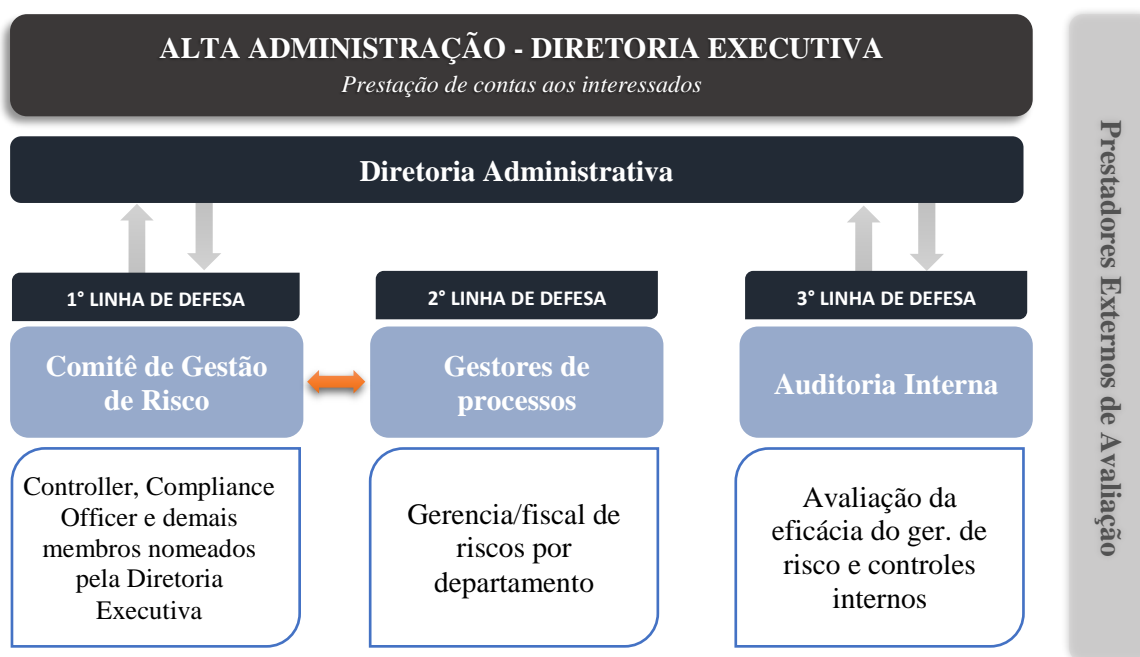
ALTA ADMINISTRAÇÃO - DIRETORIA EXECUTIVA

Prestação de contas aos interessados

Diretoria Administrativa

1° LINHA DE DEFESA

Comitê de Gestão de Risco

Controller, Compliance Officer e demais membros nomeados pela Diretoria Executiva

2° LINHA DE DEFESA

Gestores de processos

Gerencia/fiscal de riscos por departamento

3° LINHA DE DEFESA

Auditoria Interna

Avaliação da eficácia do ger. de risco e controles internos

Prestadores Externos de Avaliação